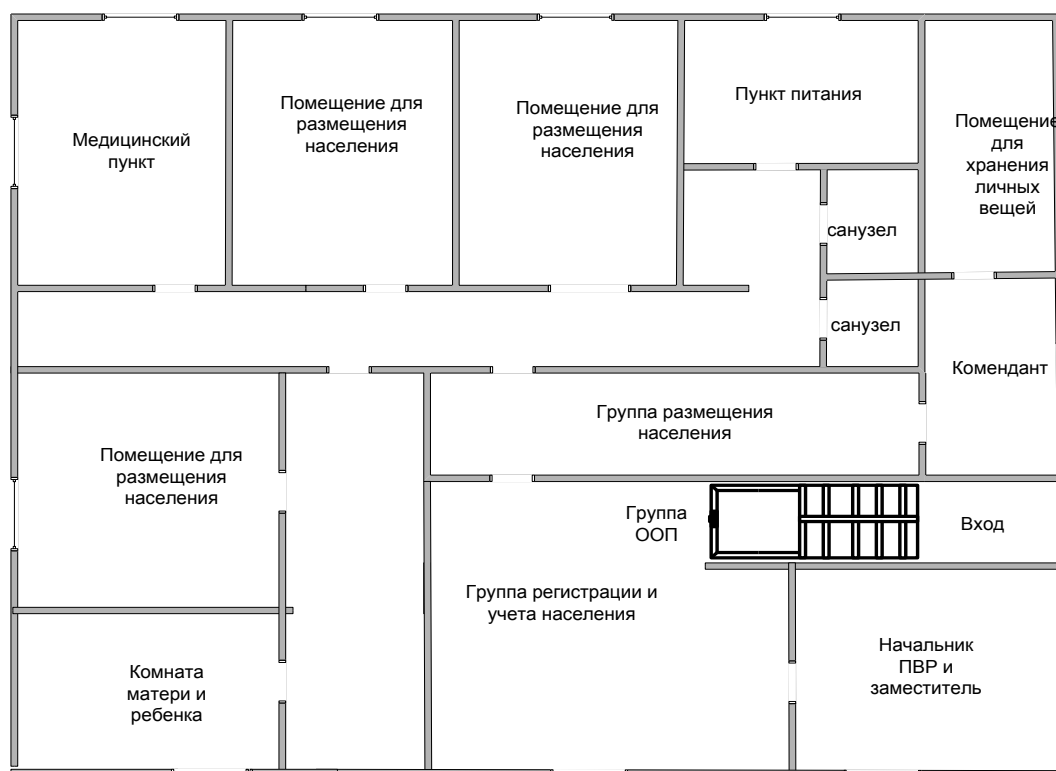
Медицинский пункт

Помещение для размещения населения

Помещение для размещения населения

Пункт питания

Помещение для хранения личных вещей

санузел

санузел

Комендант

Группа размещения населения

Помещение для размещения населения

Группа ООП

Вход

Группа регистрации и учета населения

Начальник ПВР и заместитель

Комната матери и ребенка